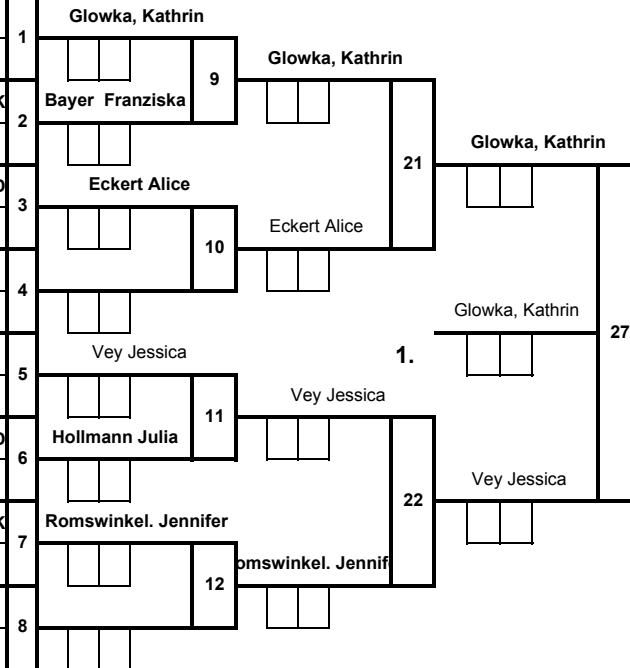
Glowka, Kathrin
1
9
Glowka, Kathrin
Bayer Franziska
2
21
Glowka, Kathrin
Eckert Alice
3
10
Eckert Alice
4
Glowka, Kathrin
27
Vey Jessica
5
1.
Vey Jessica
11
Hollmann Julia
6
Vey Jessica
22
Romswinkel. Jennifer
7
12
omswinkel. Jennif
8